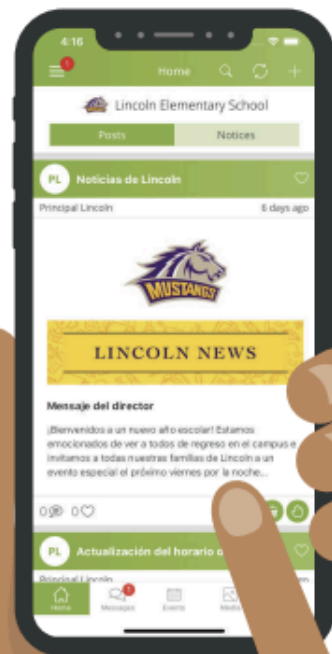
4:16

1

Home

Lincoln Elementary School

Posts

Notices

PL Noticias de Lincoln

Principal Lincoln

6 days ago

MUSTANGS

LINCOLN NEWS

Mensaje del director

¡Bienvenidos a un nuevo año escolar! Estamos emocionados de ver a todos de regreso en el campus e invitamos a todas nuestras familias de Lincoln a un evento especial el próximo viernes por la noche...

0 0

PL Actualización del horario d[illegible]

Principal Lincoln

Home

1

Messages

Events

Media